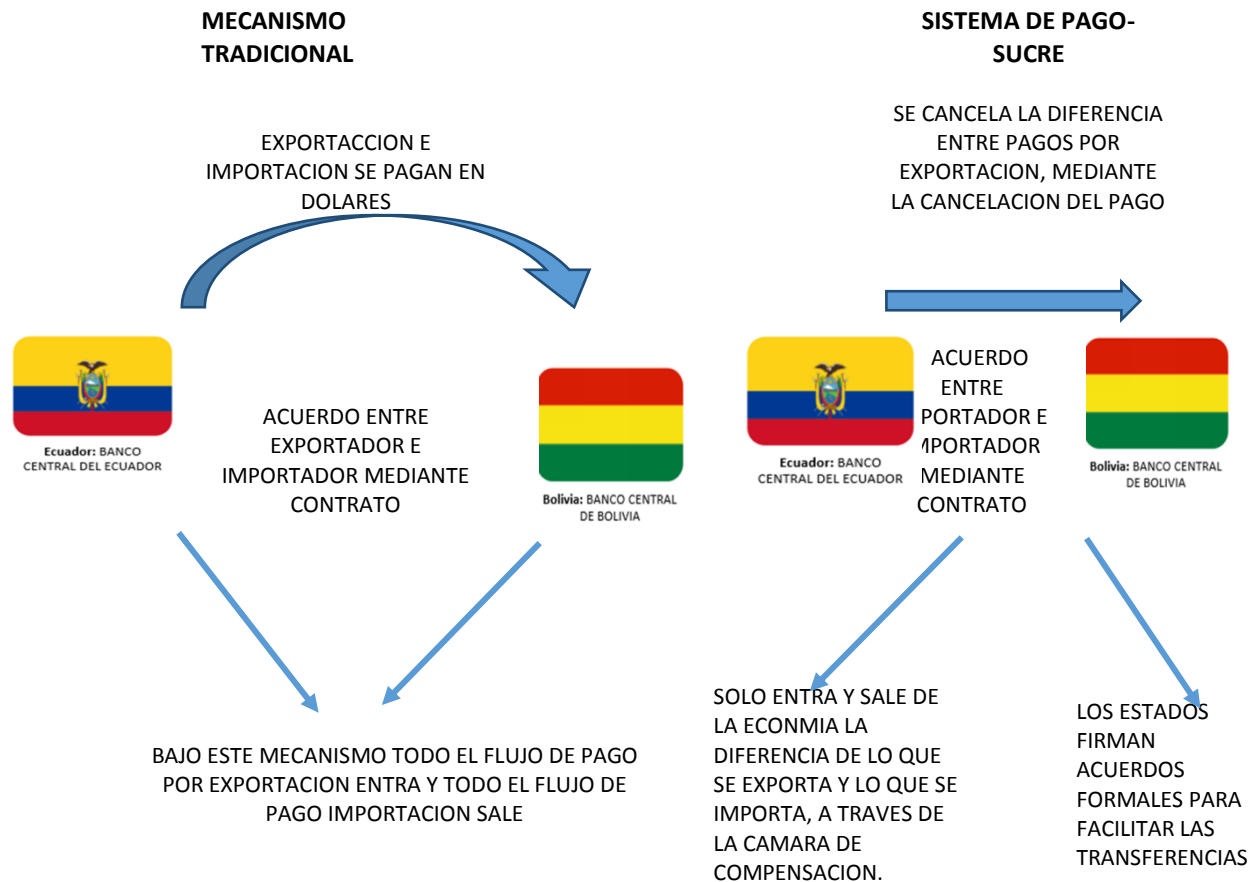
MECANISMO TRADICIONAL

EXPORTACCION E IMPORTACION SE PAGAN EN DOLARES

Ecuador: BANCO CENTRAL DEL ECUADOR

ACUERDO ENTRE EXPORTADOR E IMPORTADOR MEDIANTE CONTRATO

Bolivia: BANCO CENTRAL DE BOLIVIA

BAJO ESTE MECANISMO TODO EL FLUJO DE PAGO POR EXPORTACION ENTRA Y TODO EL FLUJO DE PAGO IMPORTACION SALE

SISTEMA DE PAGO-SUCRE

SE CANCELA LA DIFERENCIA ENTRE PAGOS POR EXPORTACION, MEDIANTE LA CANCELACION DEL PAGO

Ecuador: BANCO CENTRAL DEL ECUADOR

ACUERDO ENTRE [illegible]PORTADOR E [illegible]MPORTADOR MEDIANTE CONTRATO

Bolivia: BANCO CENTRAL DE BOLIVIA

SOLO ENTRA Y SALE DE LA ECONMIA LA DIFERENCIA DE LO QUE SE EXPORTA Y LO QUE SE IMPORTA, A TRAVES DE LA CAMARA DE COMPENSACION.

LOS ESTADOS FIRMAN ACUERDOS FORMALES PARA FACILITAR LAS TRANSFERENCIAS